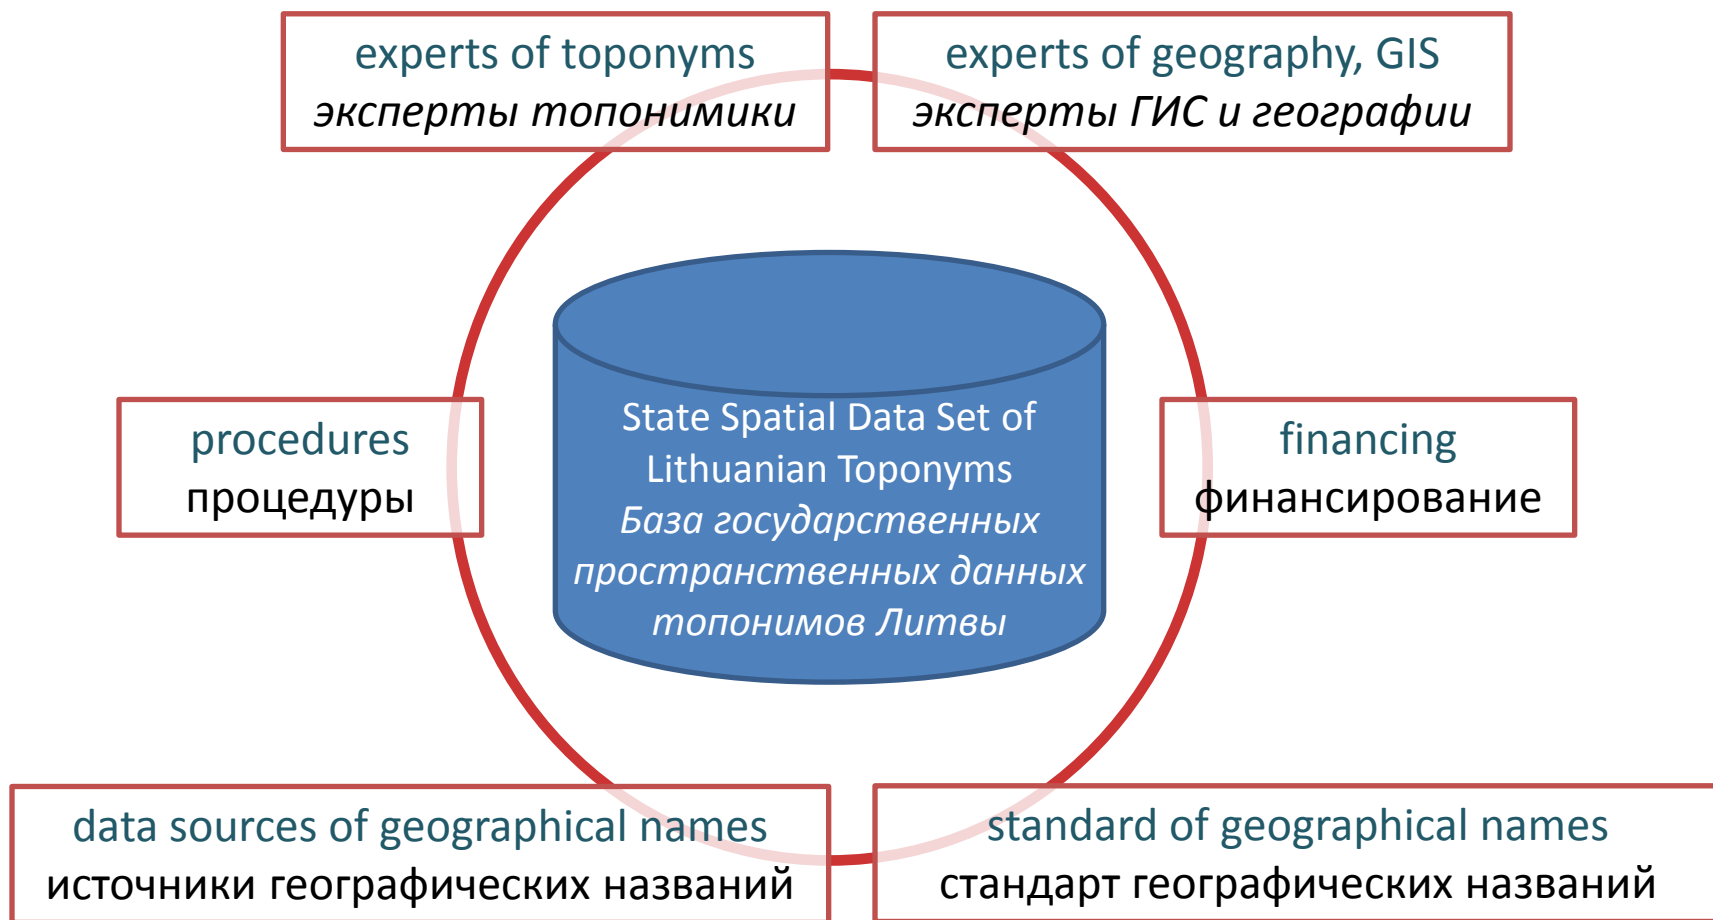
experts of toponyms
эксперты топонимики

experts of geography, GIS
эксперты ГИС и географии

procedures
процедуры

State Spatial Data Set of Lithuanian Toponyms
База государственных пространственных данных топонимов Литвы

financing
финансирование

data sources of geographical names
источники географических названий

standard of geographical names
стандарт географических названий